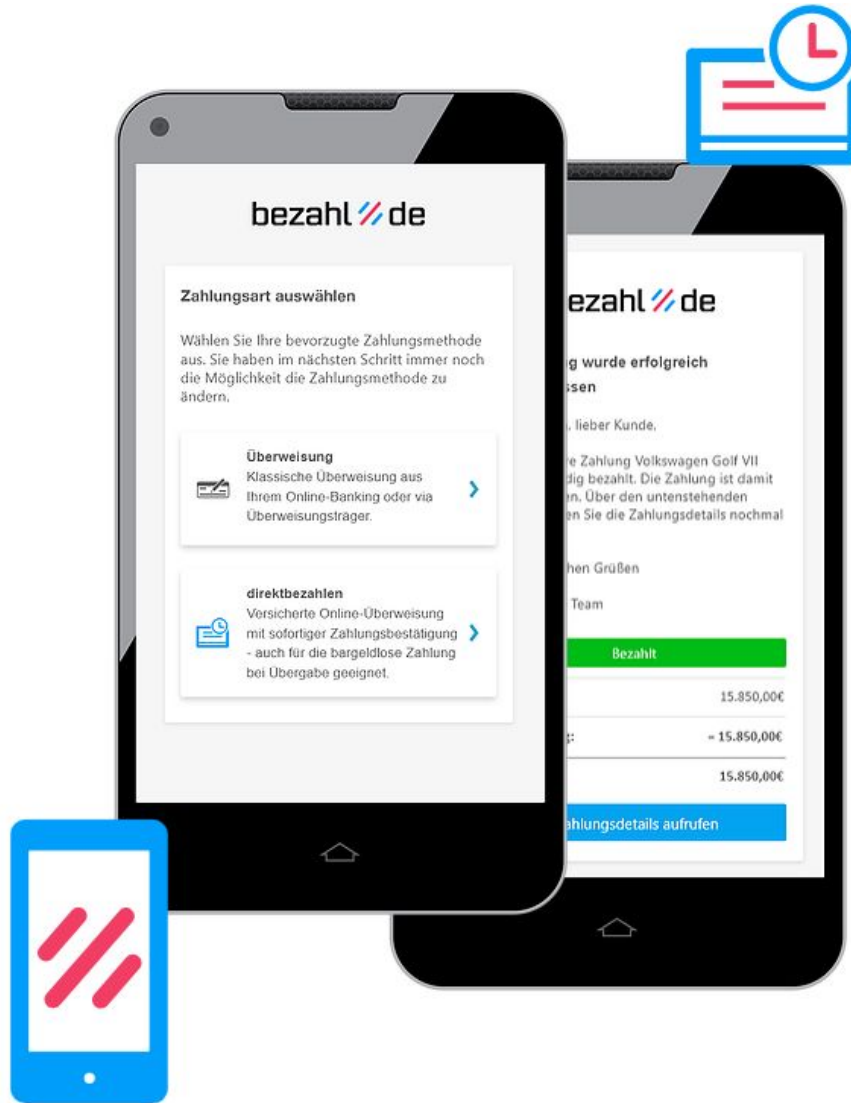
bezahl // de

Zahlungsart auswählen

Wählen Sie Ihre bevorzugte Zahlungsmethode aus. Sie haben im nächsten Schritt immer noch die Möglichkeit die Zahlungsmethode zu ändern.

Überweisung
Klassische Überweisung aus Ihrem Online-Banking oder via Überweisungsträger.

direktbezahlen
Versicherte Online-Überweisung mit sofortiger Zahlungsbestätigung - auch für die bargeldlose Zahlung bei Übergabe geeignet.

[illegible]ezahl // de

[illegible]g wurde erfolgreich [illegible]ssen

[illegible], lieber Kunde,

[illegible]e Zahlung Volkswagen Golf VII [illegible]dig bezahlt. Die Zahlung ist damit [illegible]en. Über den untenstehenden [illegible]en Sie die Zahlungsdetails nochmal

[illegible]hen Grüßen

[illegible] Team

Bezahlt

15.850,00€

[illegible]: - 15.850,00€

15.850,00€

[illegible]hlungsdetails aufrufen